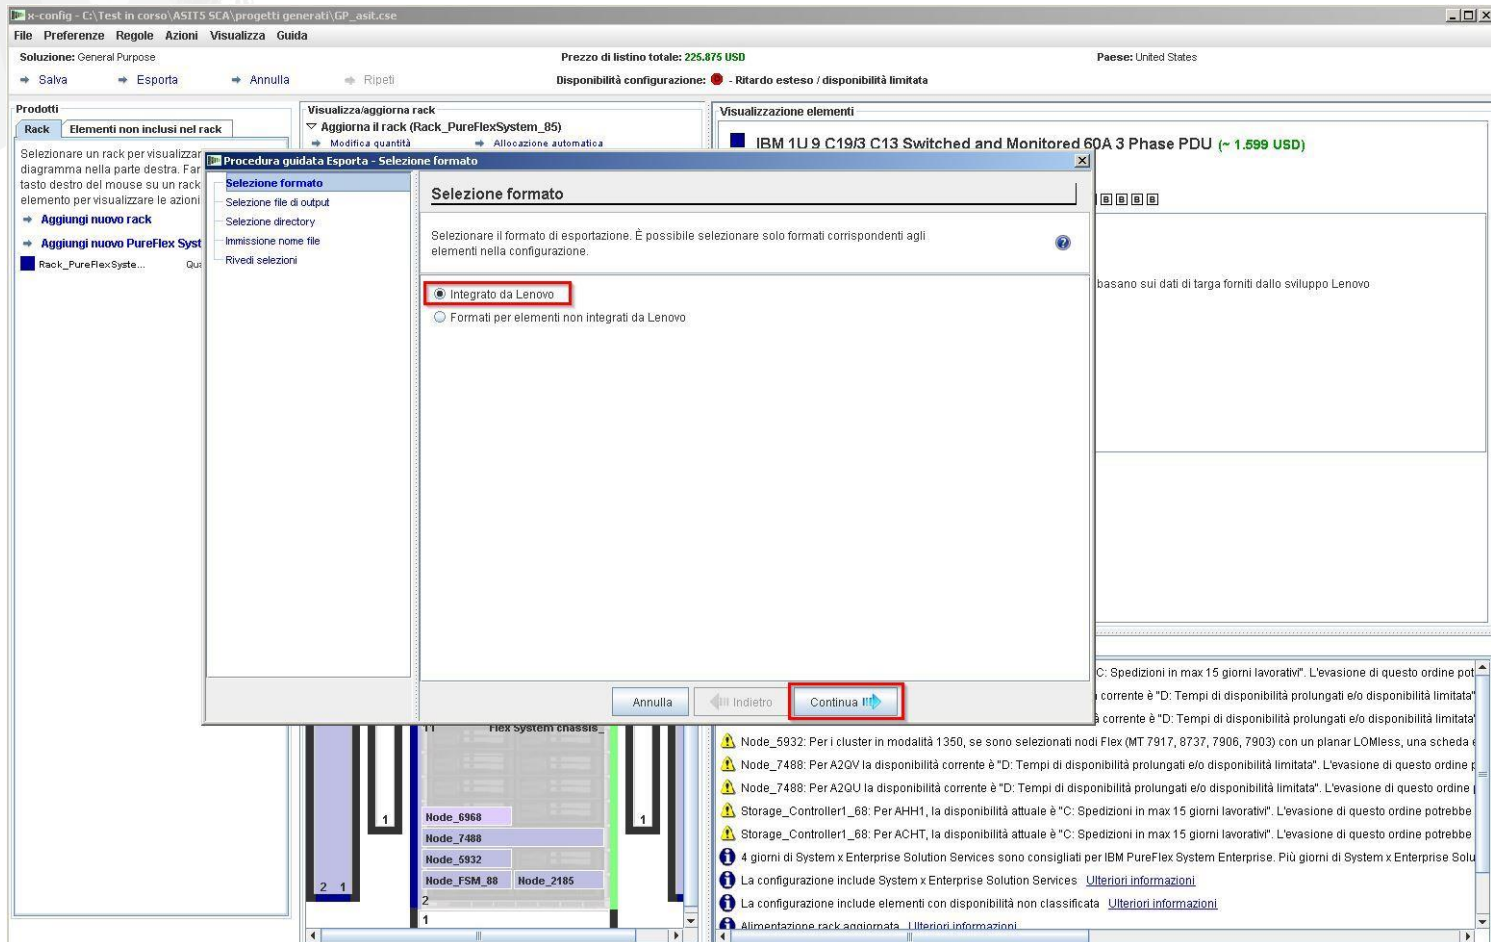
x-config - C:\Test in corso\ASITS SCA\progetti generati\GP_asit.cse

File Preferenze Regole Azioni Visualizza Guida

Soluzione: General Purpose
Prezzo di listino totale: 225.875 USD
Paese: United States

Salva Esporta Annulla Ripeti
Disponibilità configurazione: - Ritardo esteso / disponibilità limitata

Prodotti
Rack Elementi non inclusi nel rack
Selezionare un rack per visualizzar diagramma nella parte destra. Far tasto destro del mouse su un rack elemento per visualizzare le azioni
Aggiungi nuovo rack
Aggiungi nuovo PureFlex Syst
Rack_PureFlexSyste... Qu

Visualizza/aggiorna rack
Aggiorna il rack (Rack_PureFlexSystem_85)
Modifica quantità
Allocazione automatica

Visualizzazione elementi
IBM 1U 9 C19/3 C13 Switched and Monitored 60A 3 Phase PDU (~ 1.599 USD)

basano sui dati di targa forniti dallo sviluppo Lenovo

Procedura guidata Esporta - Selezione formato
Selezione formato
Selezione file di output
Selezione directory
Immissione nome file
Rivedi selezioni

Selezione formato
Selezionare il formato di esportazione. È possibile selezionare solo formati corrispondenti agli elementi nella configurazione.
Integrato da Lenovo
Formati per elementi non integrati da Lenovo

Annulla Indietro Continua

Flex System chassis
Node_6968
Node_7488
Node_5932
Node_FSM_88 Node_2185
1
2 1
1
2
1

C: Spedizioni in max 15 giorni lavorativi". L'evasione di questo ordine pot
corrente è "D: Tempi di disponibilità prolungati e/o disponibilità limitata"
corrente è "D: Tempi di disponibilità prolungati e/o disponibilità limitata"
Node_5932: Per i cluster in modalità 1350, se sono selezionati nodi Flex (MT 7917, 8737, 7906, 7903) con un planar LOMless, una scheda
Node_7488: Per A2QV la disponibilità corrente è "D: Tempi di disponibilità prolungati e/o disponibilità limitata". L'evasione di questo ordine
Node_7488: Per A2QU la disponibilità corrente è "D: Tempi di disponibilità prolungati e/o disponibilità limitata". L'evasione di questo ordine
Storage_Controller1_68: Per AHH1, la disponibilità attuale è "C: Spedizioni in max 15 giorni lavorativi". L'evasione di questo ordine potrebbe
Storage_Controller1_68: Per ACHT, la disponibilità attuale è "C: Spedizioni in max 15 giorni lavorativi". L'evasione di questo ordine potrebbe
4 giorni di System x Enterprise Solution Services sono consigliati per IBM PureFlex System Enterprise. Più giorni di System x Enterprise Solu
La configurazione include System x Enterprise Solution Services Ulteriori informazioni
La configurazione include elementi con disponibilità non classificata Ulteriori informazioni
Alimentazione rack aggiornata Ulteriori informazioni